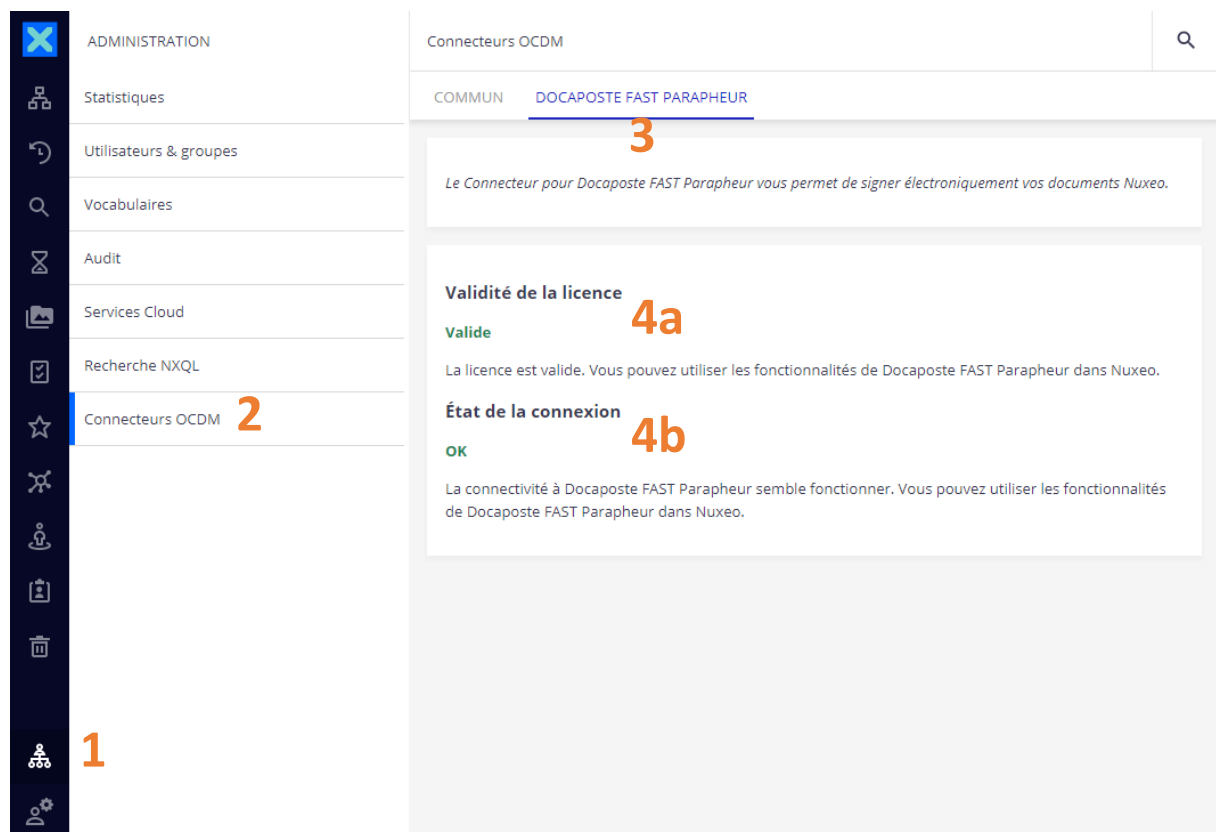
ADMINISTRATION

Statistiques

Utilisateurs & groupes

Vocabulaires

Audit

Services Cloud

Recherche NXQL

Connecteurs OCDM 2

1

Connecteurs OCDM

COMMUN DOCAPOSTE FAST PARAPHEUR

3

Le Connecteur pour Docaposte FAST Parapheur vous permet de signer électroniquement vos documents Nuxeo.

Validité de la licence 4a

Valide

La licence est valide. Vous pouvez utiliser les fonctionnalités de Docaposte FAST Parapheur dans Nuxeo.

État de la connexion 4b

OK

La connectivité à Docaposte FAST Parapheur semble fonctionner. Vous pouvez utiliser les fonctionnalités de Docaposte FAST Parapheur dans Nuxeo.